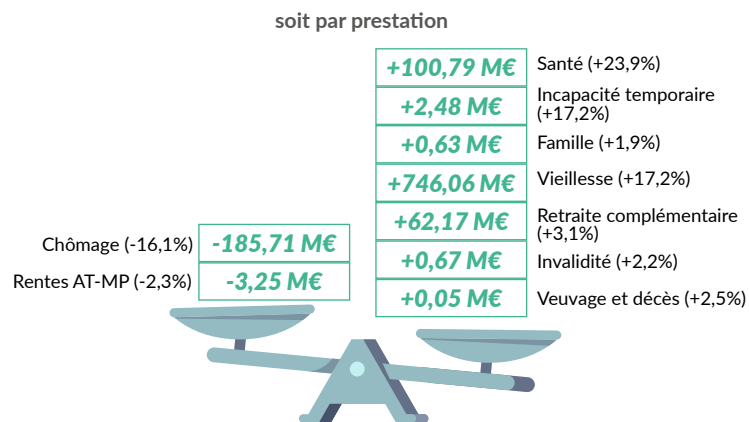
soit par prestation

+100,79 M€ Santé (+23,9%)

+2,48 M€ Incapacité temporaire (+17,2%)

+0,63 M€ Famille (+1,9%)

+746,06 M€ Vieillesse (+17,2%)

+62,17 M€ Retraite complémentaire (+3,1%)

+0,67 M€ Invalidité (+2,2%)

+0,05 M€ Veuvage et décès (+2,5%)

Chômage (-16,1%) -185,71 M€

Rentes AT-MP (-2,3%) -3,25 M€